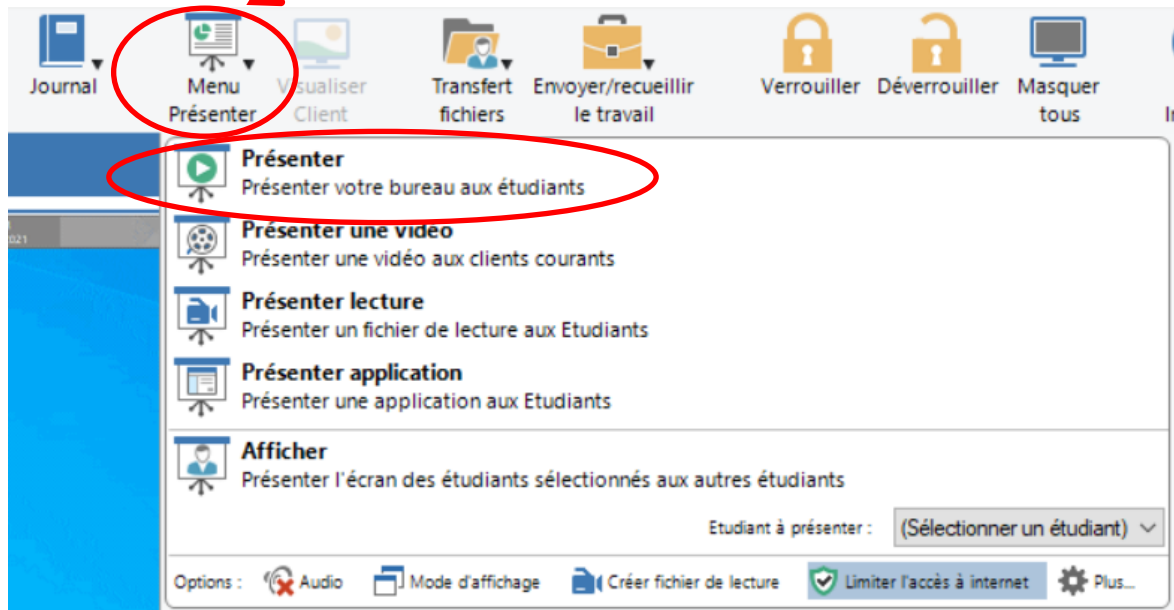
Journal

Menu Présenter

Visualiser Client

Transfert fichiers

Envoyer/recueillir le travail

Verrouiller

Déverrouiller

Masquer tous

021

Présenter
Présenter votre bureau aux étudiants

Présenter une vidéo
Présenter une vidéo aux clients courants

Présenter lecture
Présenter un fichier de lecture aux Etudiants

Présenter application
Présenter une application aux Etudiants

Afficher
Présenter l'écran des étudiants sélectionnés aux autres étudiants

Etudiant à présenter : (Sélectionner un étudiant)

Options : Audio Mode d'affichage Créer fichier de lecture Limiter l'accès à internet Plus...